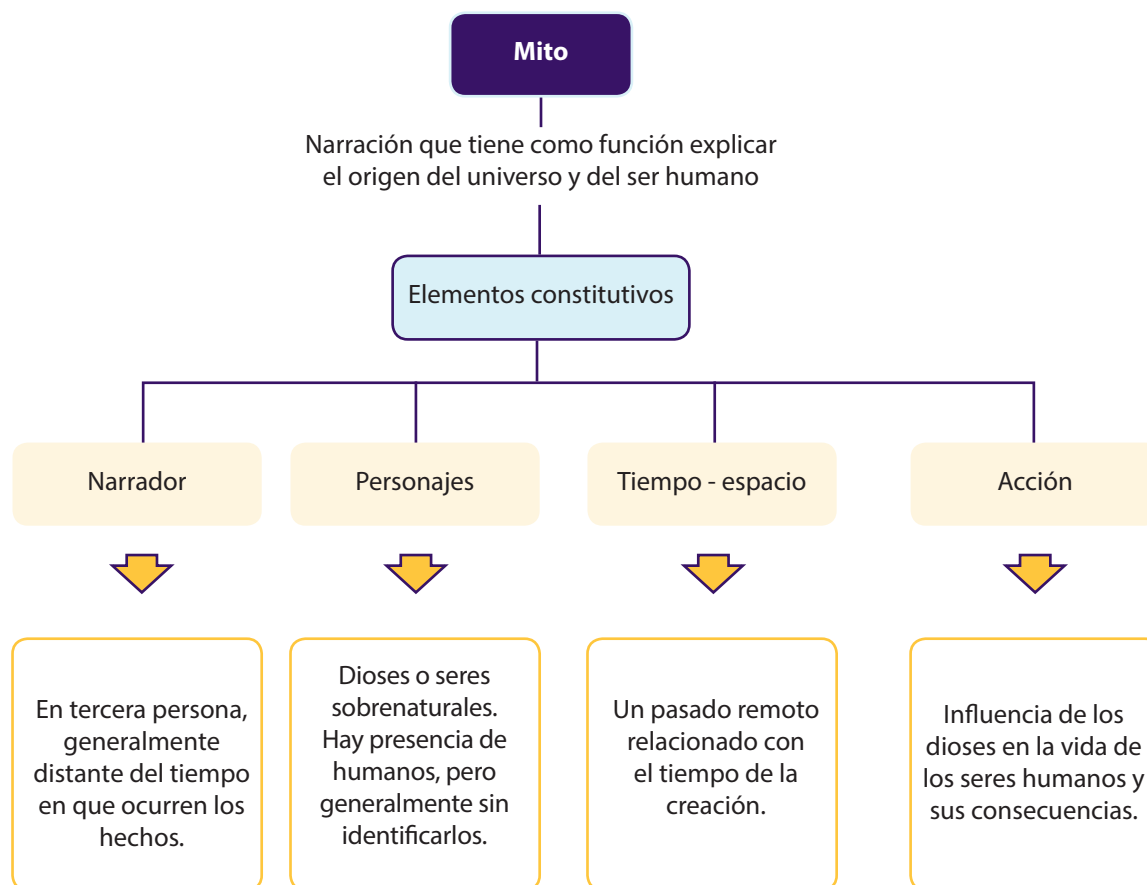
Mito

Narración que tiene como función explicar el origen del universo y del ser humano

Elementos constitutivos

Narrador

Personajes

Tiempo - espacio

Acción

En tercera persona, generalmente distante del tiempo en que ocurren los hechos.

Dioses o seres sobrenaturales. Hay presencia de humanos, pero generalmente sin identificarlos.

Un pasado remoto relacionado con el tiempo de la creación.

Influencia de los dioses en la vida de los seres humanos y sus consecuencias.